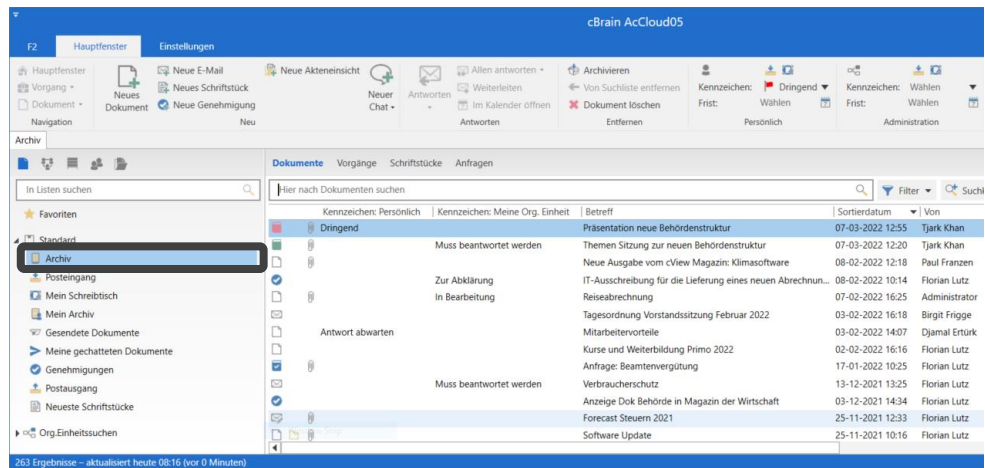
cBrain AcCloud05

F2 Hauptfenster Einstellungen

Hauptfenster
Vorgang
Dokument
Navigation

Neues Dokument

Neue E-Mail
Neues Schriftstück
Neue Genehmigung
Neu

Neue Akteneinsicht

Neuer Chat

Antworten

Allen antworten
Weiterleiten
Im Kalender öffnen
Antworten

Archivieren
Von Suchliste entfernen
Dokument löschen
Entfernen

Kennzeichen: Dringend
Frist: Wählen
Persönlich

Kennzeichen: Wählen
Frist: Wählen
Administration

Archiv

In Listen suchen

Favoriten
Standard
Archiv
Posteingang
Mein Schreibtisch
Mein Archiv
Gesendete Dokumente
Meine gechatteten Dokumente
Genehmigungen
Postausgang
Neueste Schriftstücke
Org.Einheitssuchen

Dokumente Vorgänge Schriftstücke Anfragen

Hier nach Dokumenten suchen

Filter Suchl

| | Kennzeichen: Persönlich | Kennzeichen: Meine Org. Einheit | Betreff | Sortierdatum | Von |
|---|---|---|---|---|---|
| | Dringend | | Präsentation neue Behördenstruktur | 07-03-2022 12:55 | Tjark Khan |
| | | Muss beantwortet werden | Themen Sitzung zur neuen Behördenstruktur | 07-03-2022 12:20 | Tjark Khan |
| | | | Neue Ausgabe vom cView Magazin: Klimasoftware | 08-02-2022 12:18 | Paul Franzen |
| | | Zur Abklärung | IT-Ausschreibung für die Lieferung eines neuen Abrechnun... | 08-02-2022 10:14 | Florian Lutz |
| | | In Bearbeitung | Reiseabrechnung | 07-02-2022 16:25 | Administrator |
| | | | Tagesordnung Vorstandssitzung Februar 2022 | 03-02-2022 16:18 | Birgit Frigge |
| | Antwort abwarten | | Mitarbeitervorteile | 03-02-2022 14:07 | Djamal Ertürk |
| | | | Kurse und Weiterbildung Primo 2022 | 02-02-2022 16:16 | Florian Lutz |
| | | | Anfrage: Beamtenvergütung | 17-01-2022 10:25 | Florian Lutz |
| | | Muss beantwortet werden | Verbraucherschutz | 13-12-2021 13:25 | Florian Lutz |
| | | | Anzeige Dok Behörde in Magazin der Wirtschaft | 03-12-2021 14:34 | Florian Lutz |
| | | | Forecast Steuern 2021 | 25-11-2021 12:33 | Florian Lutz |
| | | | Software Update | 25-11-2021 10:16 | Florian Lutz |

263 Ergebnisse – aktualisiert heute 08:16 (vor 0 Minuten)